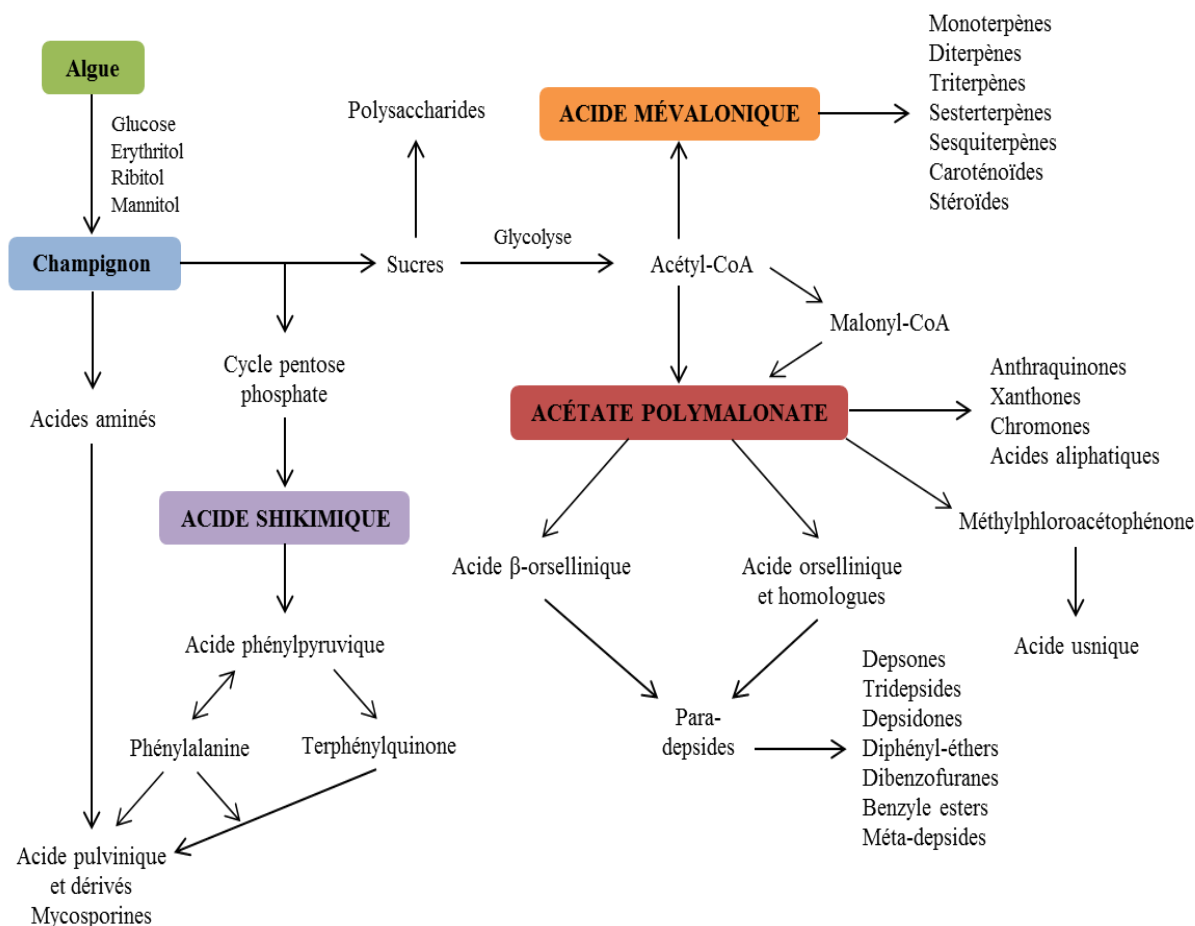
Algue

Glucose
Erythritol
Ribitol
Mannitol

Champignon

Polysaccharides

ACIDE MÉVALONIQUE

Monoterpènes
Diterpènes
Triterpènes
Sesterterpènes
Sesquiterpènes
Caroténoïdes
Stéroïdes

Sucres

Glycolyse

Acétyl-CoA

Malonyl-CoA

Cycle pentose phosphate

Acides aminés

ACÉTATE POLYMALONATE

Anthraquinones
Xanthones
Chromones
Acides aliphatiques

ACIDE SHIKIMIQUE

Méthylphloroacétophénone

Acide β-orsellinique

Acide orsellinique et homologues

Acide usnique

Acide phénylpyruvique

Depsones
Tridepsides
Depsidones
Diphényl-éthers
Dibenzofuranes
Benzyle esters
Méta-depsides

Para-depsides

Phénylalanine

Terphénylquinone

Acide pulvinique et dérivés
Mycosporines